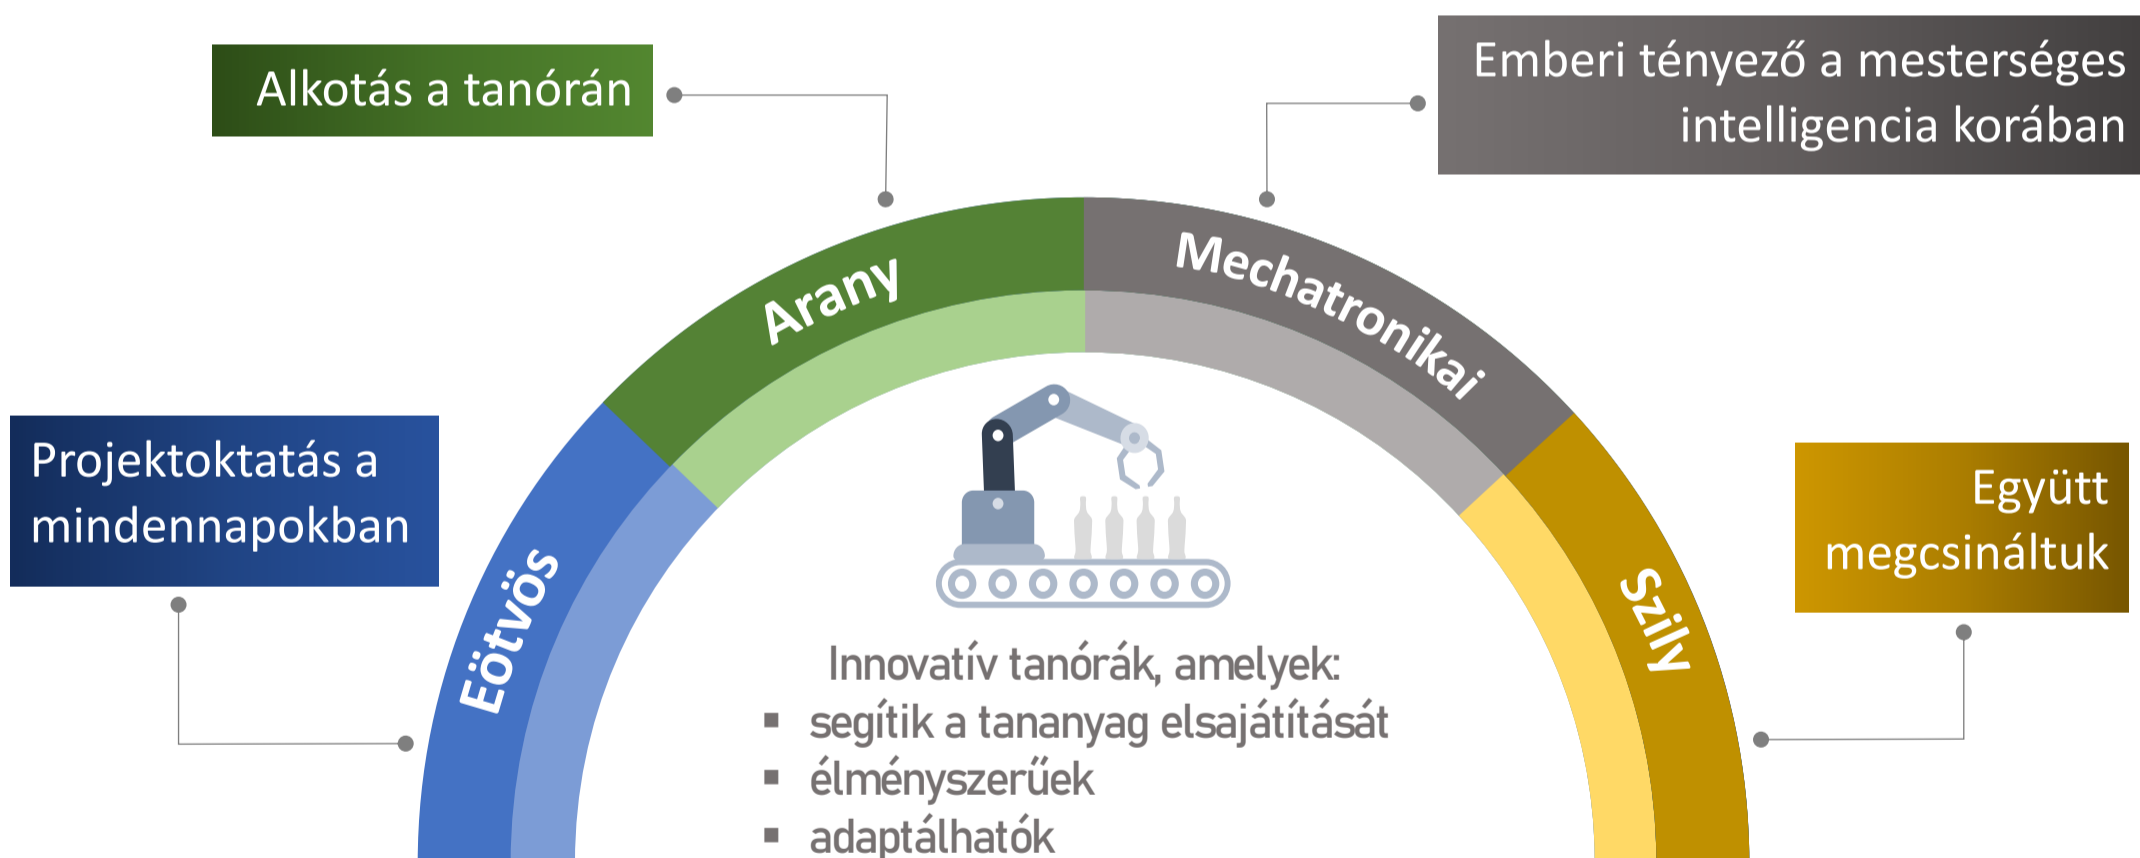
Alkotás a tanórán

Emberi tényező a mesterséges intelligencia korában

Projektoktatás a mindennapokban

Együtt megcsináltuk

Arany

Mechatronikai

Eötvös

Szily

Innovatív tanórák, amelyek:
▪ segítik a tananyag elsajátítását
▪ élményszerűek
▪ adaptálhatók